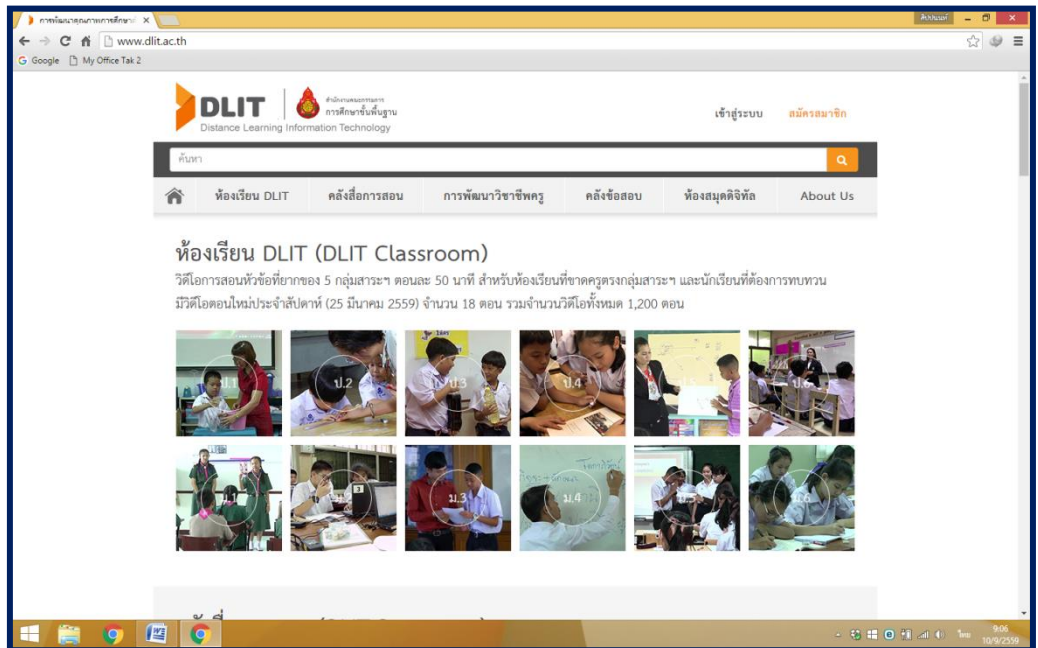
การพัฒนาคุณภาพการศึกษา ×

www.dlit.ac.th

Google My Office Tak 2

DLIT
Distance Learning Information Technology

สำนักงานคณะกรรมการ การศึกษาขั้นพื้นฐาน

เข้าสู่ระบบ สมัครสมาชิก

ค้นหา

ห้องเรียน DLIT คลังสื่อการสอน การพัฒนาวิชาชีพครู คลังข้อสอบ ห้องสมุดดิจิทัล About Us

ห้องเรียน DLIT (DLIT Classroom)

วิดีโอการสอนหัวข้อที่ยากของ 5 กลุ่มสาระฯ ตอนละ 50 นาที สำหรับห้องเรียนที่ขาดครูตรงกลุ่มสาระฯ และนักเรียนที่ต้องการทบทวน มีวิดีโอตอนใหม่ประจำสัปดาห์ (25 มีนาคม 2559) จำนวน 18 ตอน รวมจำนวนวิดีโอทั้งหมด 1,200 ตอน

ป.1 ป.2 ป.3 ป.4 ป.5 ป.6

ม.1 ม.2 ม.3 ม.4 ม.5 ม.6

9:06
10/9/2559